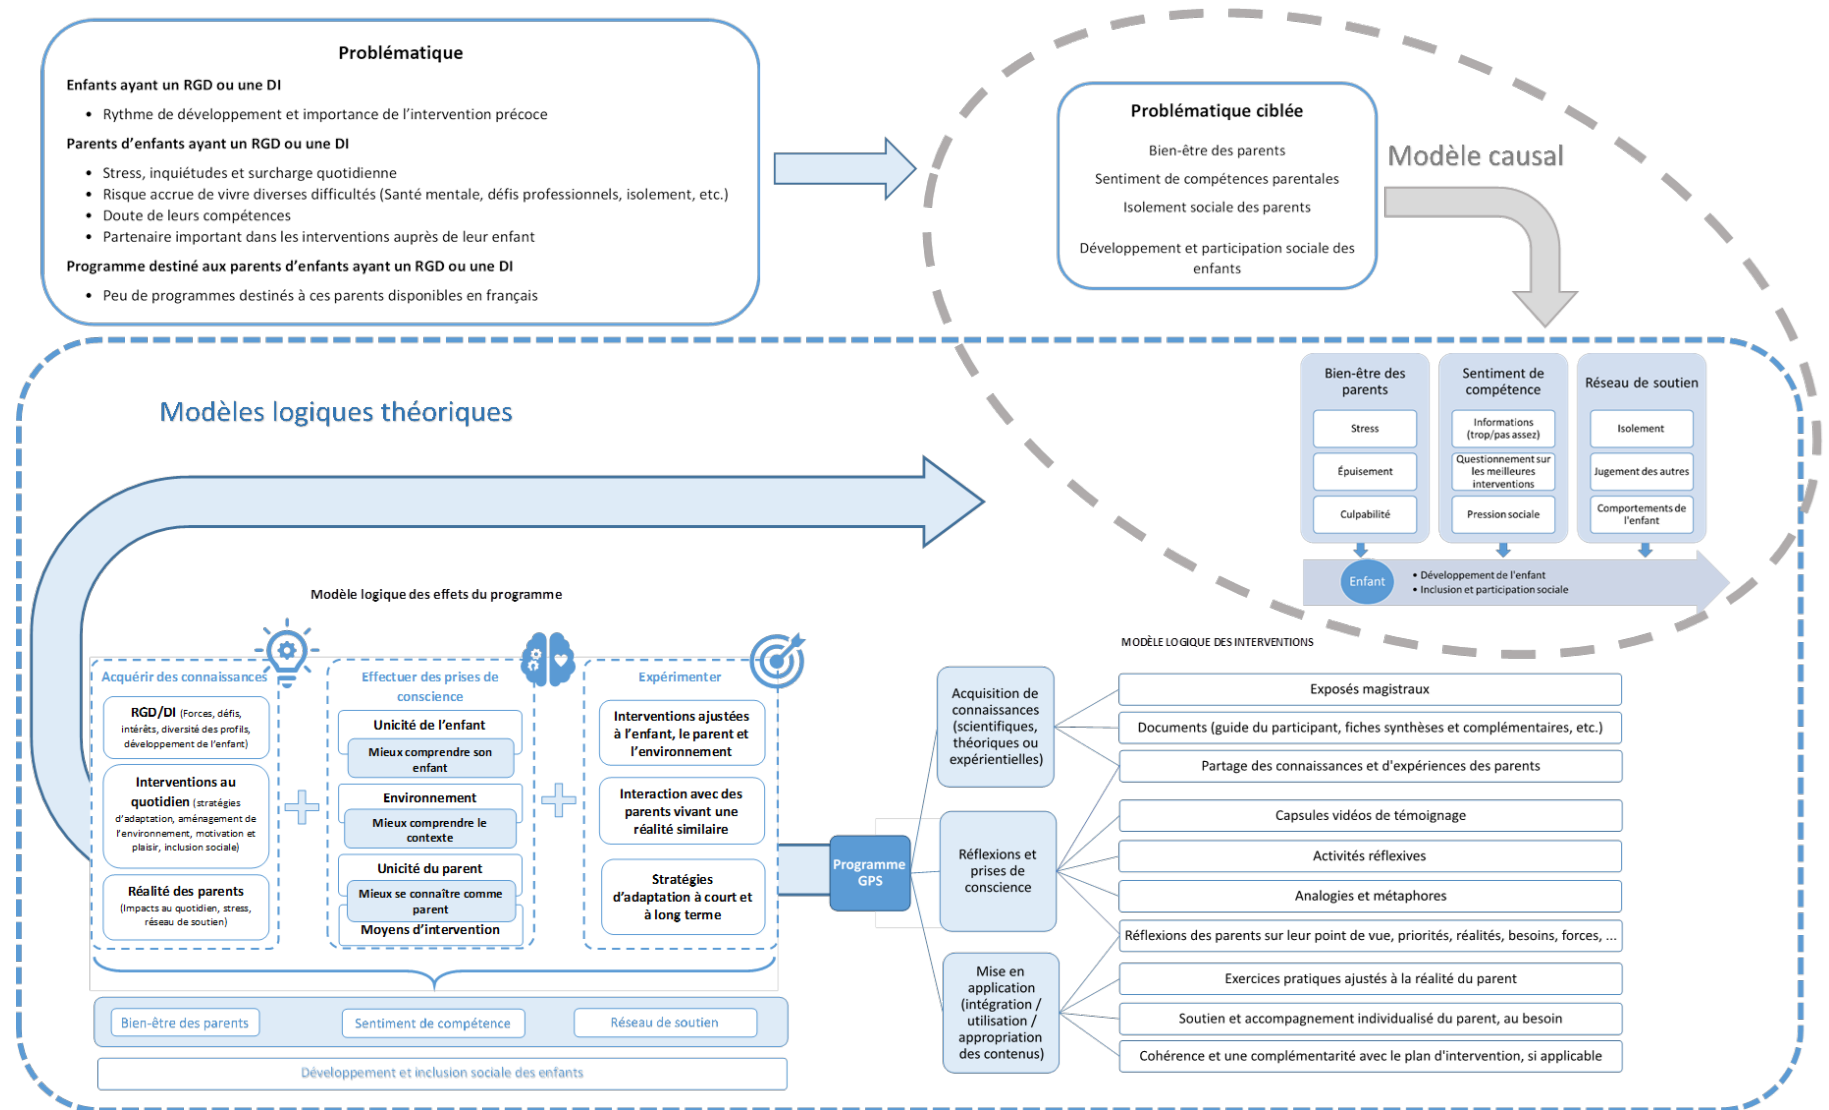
Problématique

Enfants ayant un RGD ou une DI

- Rythme de développement et importance de l'intervention précoce

Parents d'enfants ayant un RGD ou une DI

- Stress, inquiétudes et surcharge quotidienne
- Risque accrue de vivre diverses difficultés (Santé mentale, défis professionnels, isolement, etc.)
- Doute de leurs compétences
- Partenaire important dans les interventions auprès de leur enfant

Programme destiné aux parents d'enfants ayant un RGD ou une DI

- Peu de programmes destinés à ces parents disponibles en français

Problématique ciblée

Bien-être des parents

Sentiment de compétences parentales

Isolement sociale des parents

Développement et participation sociale des enfants

Modèle causal

Bien-être des parents
Stress
Épuisement
Culpabilité

Sentiment de compétence
Informations (trop/pas assez)
Questionnement sur les meilleures interventions
Pression sociale

Réseau de soutien
Isolement
Jugement des autres
Comportements de l'enfant

Enfant
• Développement de l'enfant
• Inclusion et participation sociale

Modèles logiques théoriques

Modèle logique des effets du programme

Acquérir des connaissances
RGD/DI (Forces, défis, intérêts, diversité des profils, développement de l'enfant)
Interventions au quotidien (stratégies d'adaptation, aménagement de l'environnement, motivation et plaisir, inclusion sociale)
Réalité des parents (Impacts au quotidien, stress, réseau de soutien)

Effectuer des prises de conscience
Unicité de l'enfant
Mieux comprendre son enfant
Environnement
Mieux comprendre le contexte
Unicité du parent
Mieux se connaître comme parent
Moyens d'intervention

Expérimenter
Interventions ajustées à l'enfant, le parent et l'environnement
Interaction avec des parents vivant une réalité similaire
Stratégies d'adaptation à court et à long terme

Bien-être des parents
Sentiment de compétence
Réseau de soutien
Développement et inclusion sociale des enfants

MODÈLE LOGIQUE DES INTERVENTIONS

Programme GPS

Acquisition de connaissances (scientifiques, théoriques ou expérientielles)
Exposés magistraux
Documents (guide du participant, fiches synthèses et complémentaires, etc.)
Partage des connaissances et d'expériences des parents

Réflexions et prises de conscience
Capsules vidéos de témoignage
Activités réflexives
Analogies et métaphores
Réflexions des parents sur leur point de vue, priorités, réalités, besoins, forces, ...

Mise en application (intégration / utilisation / appropriation des contenus)
Exercices pratiques ajustés à la réalité du parent
Soutien et accompagnement individualisé du parent, au besoin
Cohérence et une complémentarité avec le plan d'intervention, si applicable